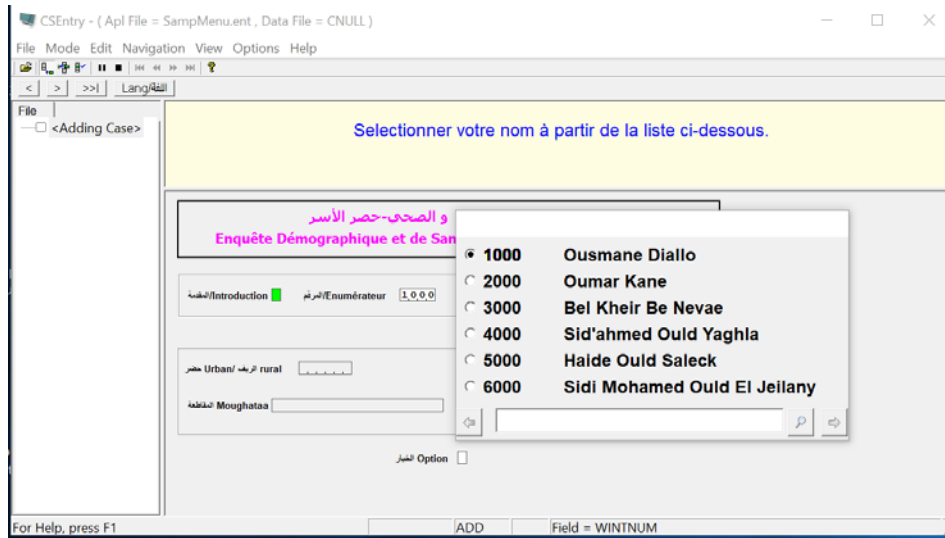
CSEntry - ( Apl File = SampMenu.ent , Data File = CNULL )

File Mode Edit Navigation View Options Help

< > >>| Lang/اللغة

File
<Adding Case>

Selectionner votre nom à partir de la liste ci-dessous.

و الصحي-حصر الأسر
Enquête Démographique et de San

المقدمة/Introduction
الرقم/Enumérateur 1000

حضر Urban/ الريف rural

المقاطعة Moughataa

الخيار Option

1000 Ousmane Diallo
2000 Oumar Kane
3000 Bel Kheir Be Nevae
4000 Sid'ahmed Ould Yaghla
5000 Haide Ould Saleck
6000 Sidi Mohamed Ould El Jeilany

For Help, press F1
ADD
Field = WINTNUM